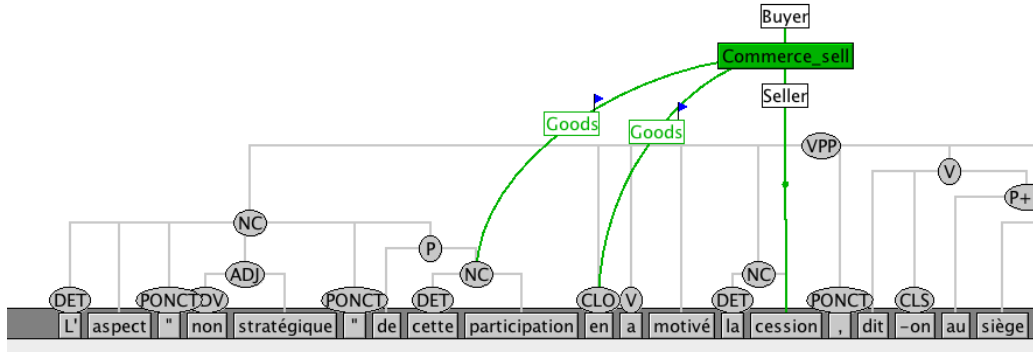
Buyer
Commerce_sell
Seller
Goods
Goods
VPP
V
P+
NC
P
ADJ
NC
NC
DET
PONCT
DV
PONCT
DET
CLO
V
DET
PONCT
CLS
L' aspect " non stratégique " de cette participation en a motivé la cession , dit -on au siège